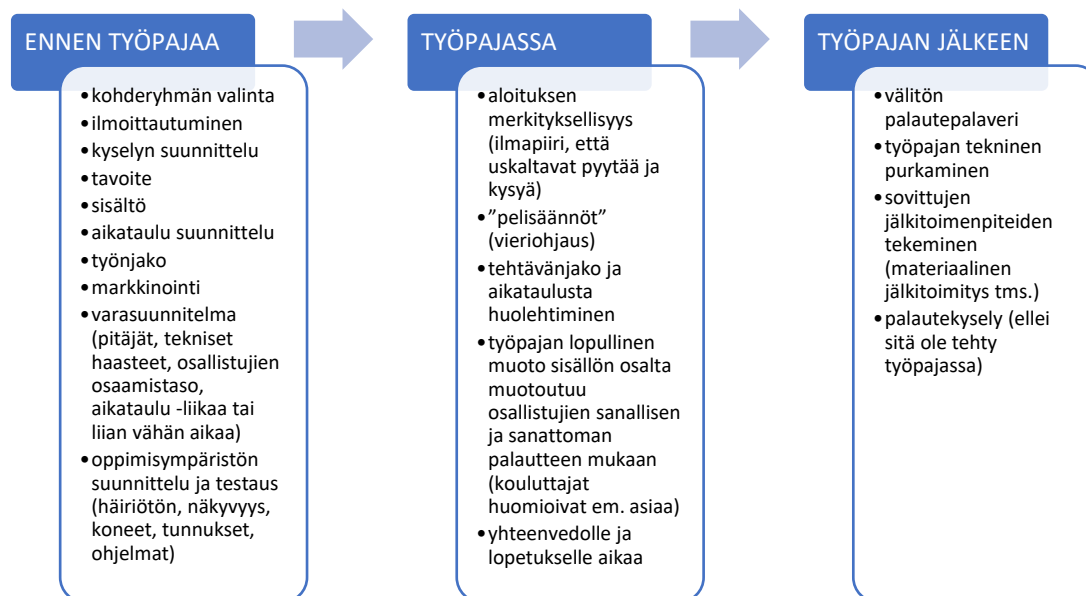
ENNEN TYÖPAJAA

- kohderyhmän valinta
- ilmoittautuminen
- kyselyn suunnittelu
- tavoite
- sisältö
- aikataulu suunnittelu
- työnjako
- markkinointi
- varasuunnitelma (pitäjät, tekniset haasteet, osallistujien osaamistaso, aikataulu -liikaa tai liian vähän aikaa)
- oppimisympäristön suunnittelu ja testaus (häiriötön, näkyvyys, koneet, tunnukset, ohjelmat)

TYÖPAJASSA

- aloituksen merkityksellisyys (ilmapiiri, että uskaltavat pyytää ja kysyä)
- ”pelisäännöt” (vieriohjaus)
- tehtävänjako ja aikataulusta huolehtiminen
- työpajan lopullinen muoto sisällön osalta muotoutuu osallistujien sanallisen ja sanattoman palautteen mukaan (kouluttajat huomioivat em. asiaa)
- yhteenvedolle ja lopetukselle aikaa

TYÖPAJAN JÄLKEEN

- välitön palautepalaveri
- työpajan tekninen purkaminen
- sovittujen jälkitoimenpiteiden tekeminen (materiaalinen jälkitoimitys tms.)
- palautekysely (ellei sitä ole tehty työpajassa)